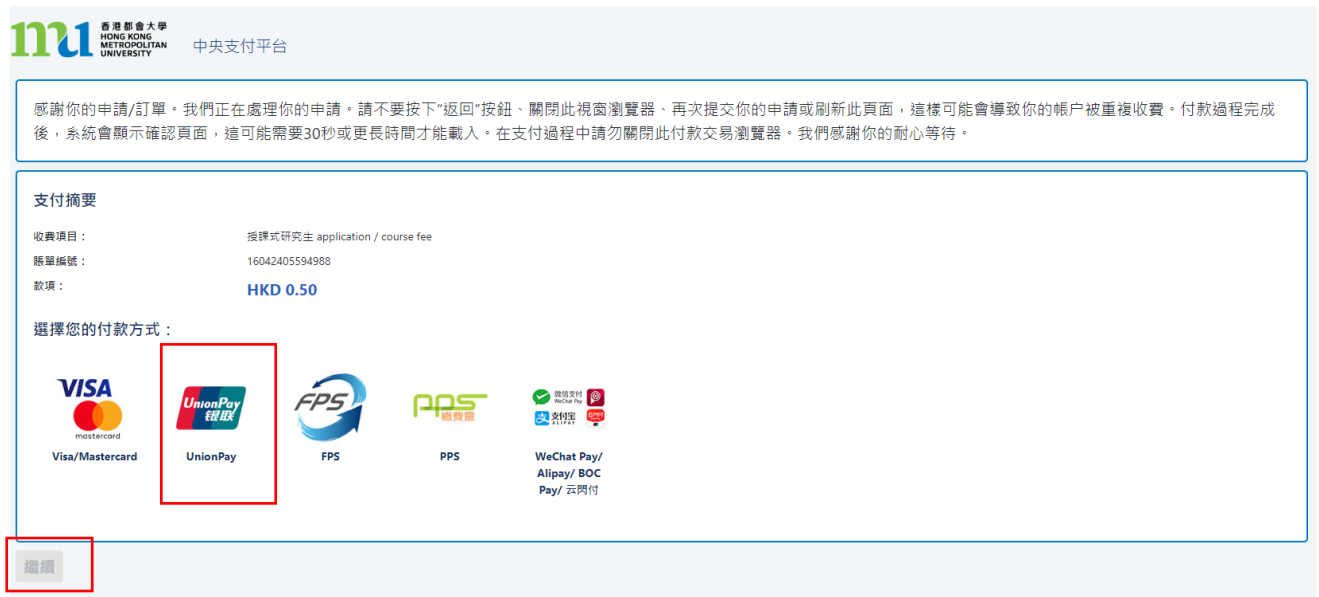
mu 香港都會大學 HONG KONG METROPOLITAN UNIVERSITY

中央支付平台

感謝你的申請/訂單。我們正在處理你的申請。請不要按下"返回"按鈕、關閉此視窗瀏覽器、再次提交你的申請或刷新此頁面，這樣可能會導致你的帳户被重複收費。付款過程完成後，系統會顯示確認頁面，這可能需要30秒或更長時間才能載入。在支付過程中請勿關閉此付款交易瀏覽器。我們感謝你的耐心等待。

支付摘要

收費項目： 授課式研究生 application / course fee

賬單編號： 16042405594988

款項： HKD 0.50

選擇您的付款方式：

VISA mastercard
Visa/Mastercard

UnionPay 银联
UnionPay

FPS
FPS

PPS 繳費靈
PPS

微信支付 WeChat Pay 支付宝 ALIPAY
WeChat Pay/ Alipay/ BOC Pay/ 云閃付

繼續